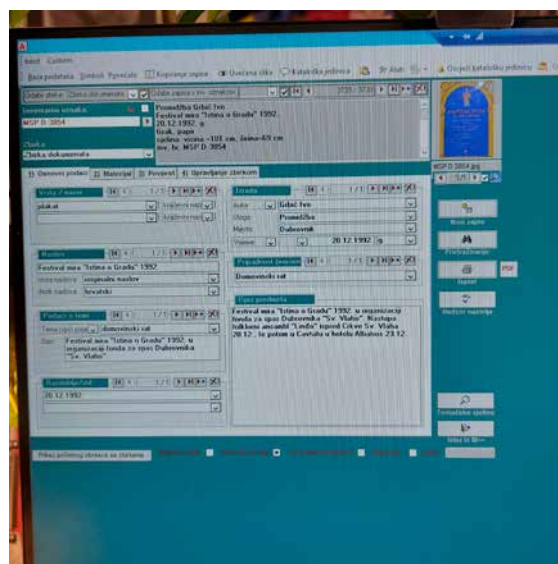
Izlaz Opcije

Baza podataka Šifrarnik Povezano Kopiranje zapisa Učitana slika Katalošku jedinicu Alati Osvježi katalošku jedinicu

Inventarna oznaka
MSP D 3054

Zbirka
Zbirka dokumenata

Promidžba Grbić Ivo
Festival mira "Istina o Gradu" 1992.
20.12.1992. u
tisak, papir
visina =101 cm, širina=69 cm
inv. br. MSP D 3054

MSP D 3054.jpg

1) Osnovni podaci 2) Materijal 3) Povijest 4) Upravljanje zbirkom

Vrsta / naziv
plakat

Naslov
Festival mira "Istina o Gradu" 1992.
Vrsta naslova izvorni naslov
Jezik naslova hrvatski

Podaci o temi
Tema (opći pojam) domovinski rat
Opis Festival mira "Istina o Gradu" 1992. u organizaciji fonda za spas Dubrovnika "Sv. Vlaho".

Razdoblje / datum
20.12.1992.

Izrada
Autor Grbić Ivo
Uloga Promidžba
Mjesto Dubrovnik
Vrijeme 20.12.1992. g.

Pripadnost (razina)
Domovinski rat

Opis predmeta
Festival mira "Istina o Gradu" 1992. u organizaciji fonda za spas Dubrovnika "Sv. Vlaho". Nastupa folklorni ansambl "Linđo" ispred Crkve Sv. Vlaha 20.12., te potom u Cavtatu u hotelu Albatros 23.12.

Novi zapis
Pretraživanje
Ispisi
PDF
Vraćeni nalaženja
Tematsko spajanje
Idi na br.

Prikaz priloženog obrasca za čitanje